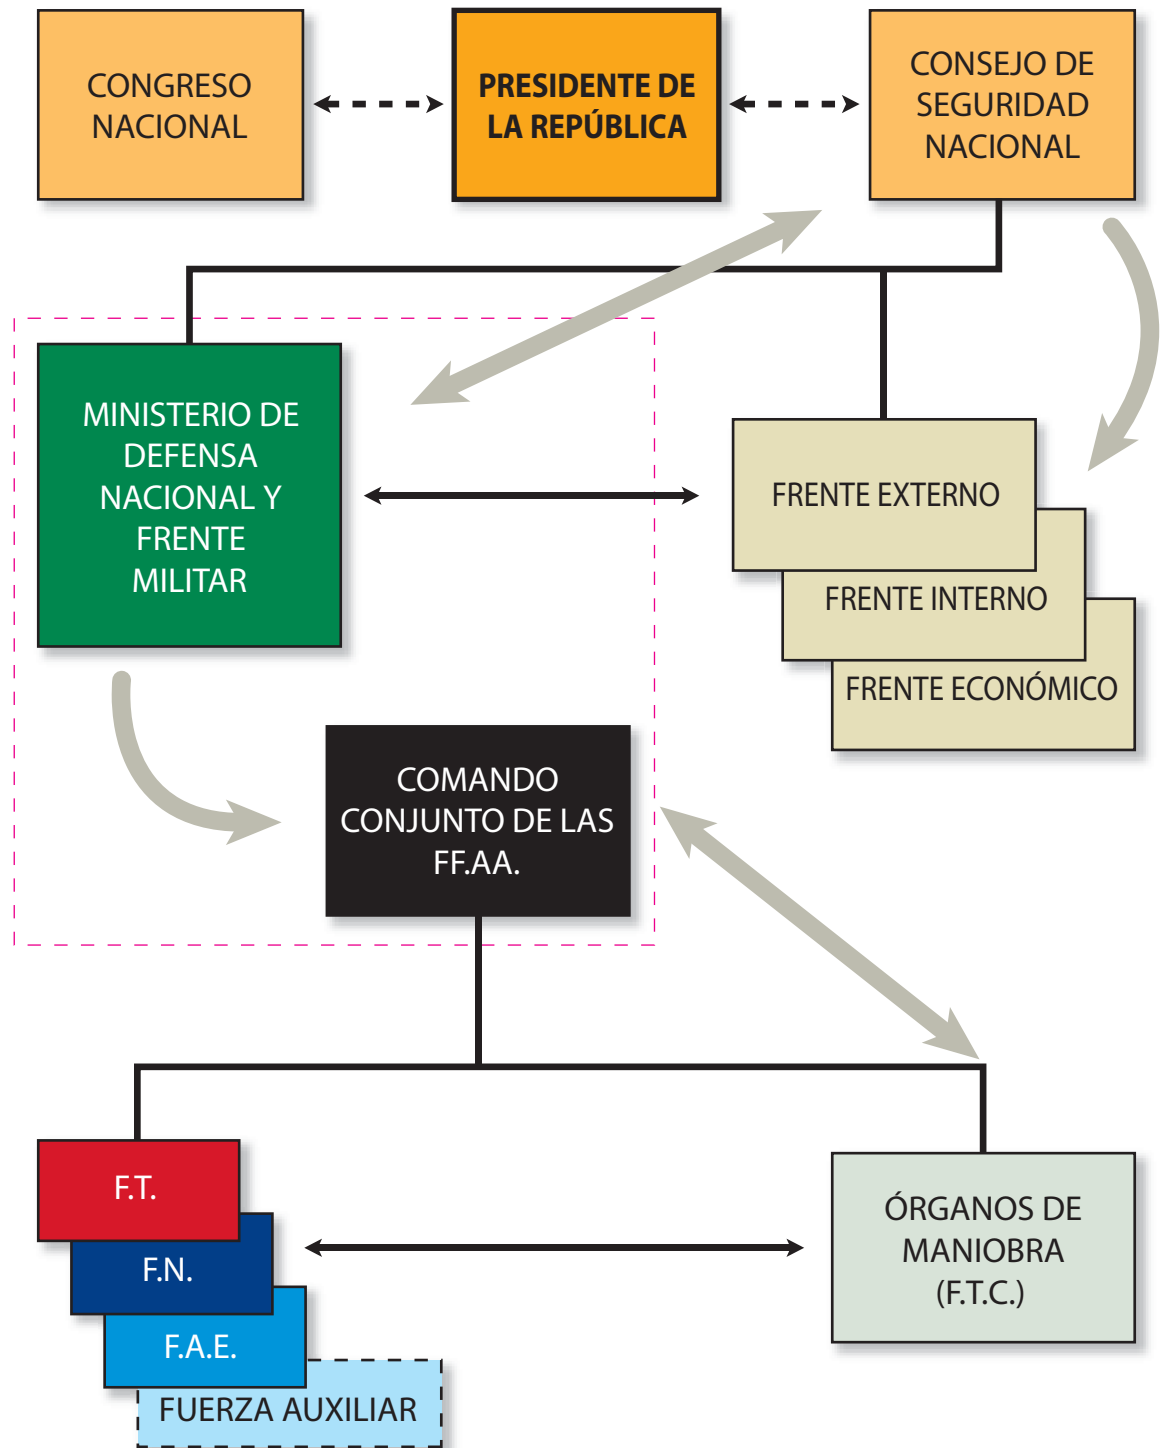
CONGRESO NACIONAL

PRESIDENTE DE LA REPÚBLICA

CONSEJO DE SEGURIDAD NACIONAL

MINISTERIO DE DEFENSA NACIONAL Y FRENTE MILITAR

FRENTE EXTERNO

FRENTE INTERNO

FRENTE ECONÓMICO

COMANDO CONJUNTO DE LAS FF.AA.

F.T.

F.N.

F.A.E.

FUERZA AUXILIAR

ÓRGANOS DE MANIOBRA (F.T.C.)